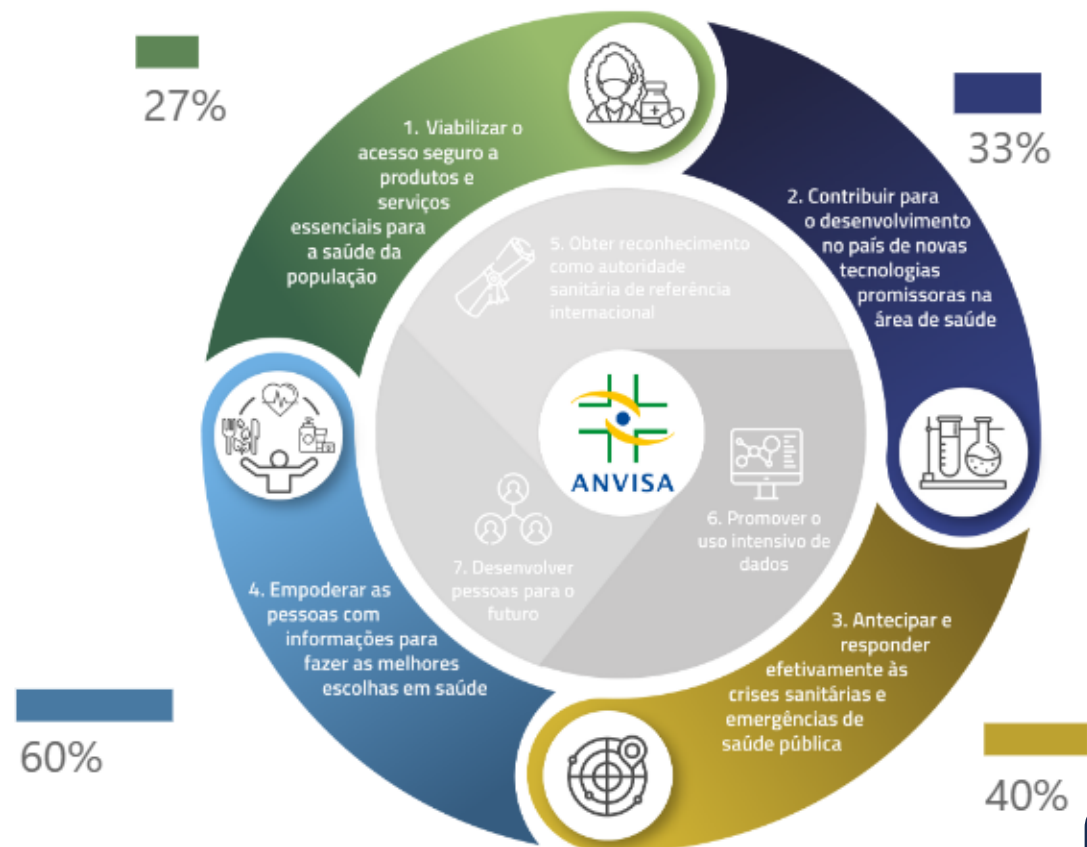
27%

1. Viabilizar o acesso seguro a produtos e serviços essenciais para a saúde da população

33%

2. Contribuir para o desenvolvimento no país de novas tecnologias promissoras na área de saúde

5. Obter reconhecimento como autoridade sanitária de referência internacional

ANVISA

6. Promover o uso intensivo de dados

7. Desenvolver pessoas para o futuro

4. Empoderar as pessoas com informações para fazer as melhores escolhas em saúde

3. Antecipar e responder efetivamente às crises sanitárias e emergências de saúde pública

60%

40%